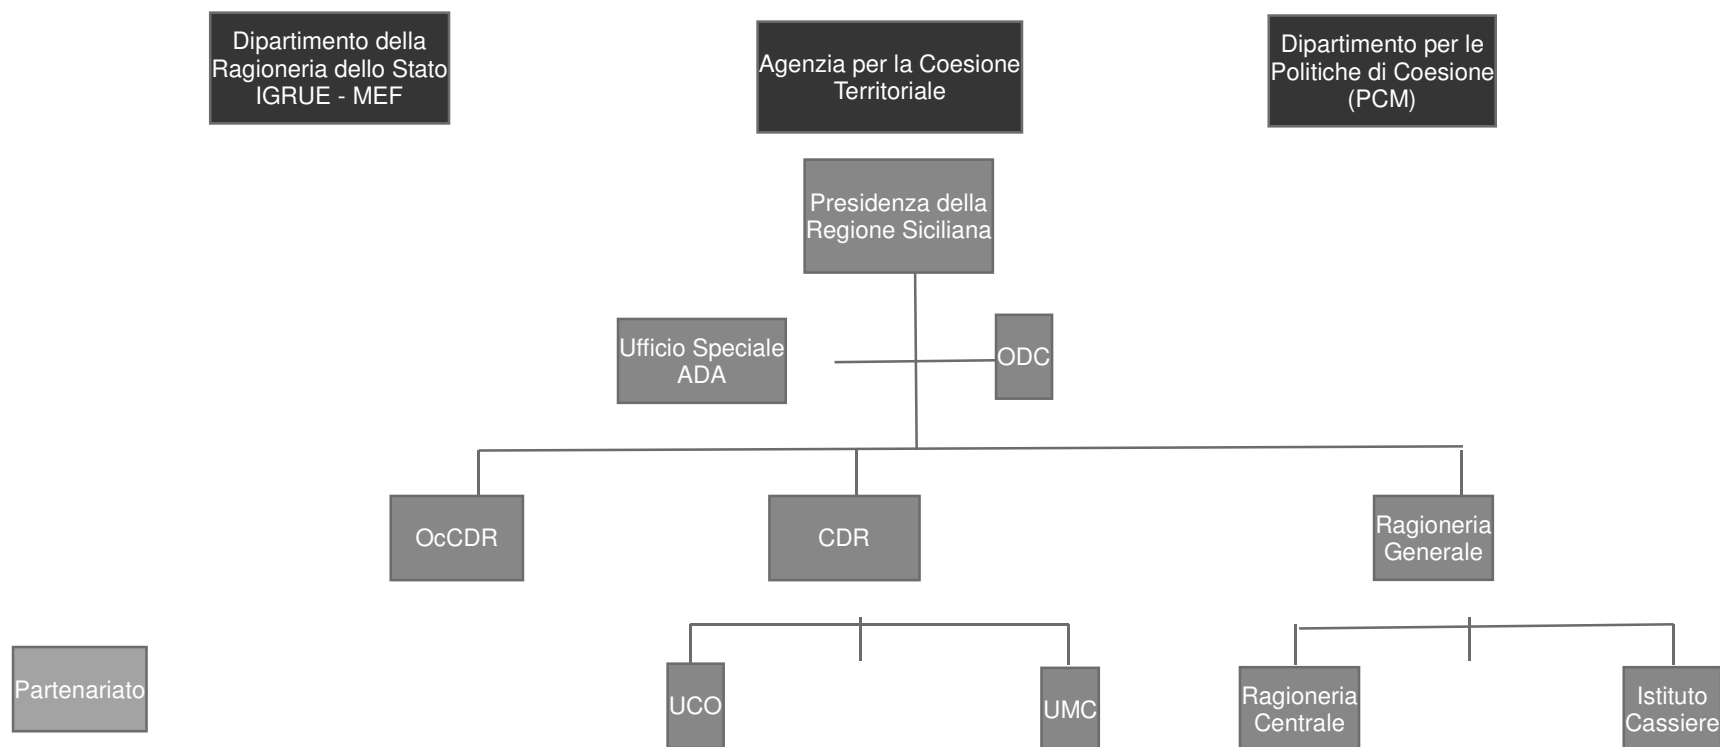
Dipartimento della Ragioneria dello Stato IGRUE - MEF

Agenzia per la Coesione Territoriale

Dipartimento per le Politiche di Coesione (PCM)

Presidenza della Regione Siciliana

Ufficio Speciale ADA

ODC

OcCDR

CDR

Ragioneria Generale

Partenariato

UCO

UMC

Ragioneria Centrale

Istituto Cassiere